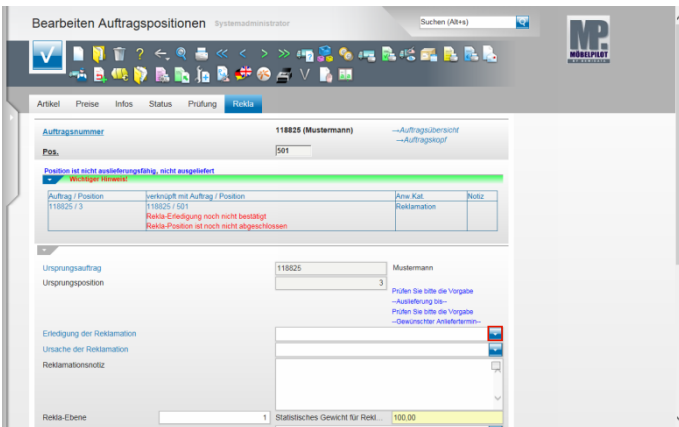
Bearbeiten Auftragspositionen Systemadministrator

Suchen (Alt+s)

MÖBELPILOT

Artikel Preise Infos Status Prüfung Rekla

Auftragsnummer

118825 (Mustermann)

--Auftragsübersicht
--Auftragskopf

Pos.

501

Position ist nicht auslieferungsfähig, nicht ausgeliefert

Wichtiger Hinweis!

| Auftrag / Position | verknüpft mit Auftrag / Position | Anw.Kat. | Notiz |
|---|---|---|---|
| 118825 / 3 | 118825 / 501<br>Rekla-Erledigung noch nicht bestätigt<br>Rekla-Position ist noch nicht abgeschlossen | Reklamation | |

Ursprungsauftrag

118825

Mustermann

Ursprungsposition

3

Prüfen Sie bitte die Vorgabe
--Auslieferung bis--
Prüfen Sie bitte die Vorgabe
--Gewünschter Anliefertermin--

Erledigung der Reklamation

Ursache der Reklamation

Reklamationsnotiz

Rekla-Ebene

1

Statistisches Gewicht für Rekl...

100.00